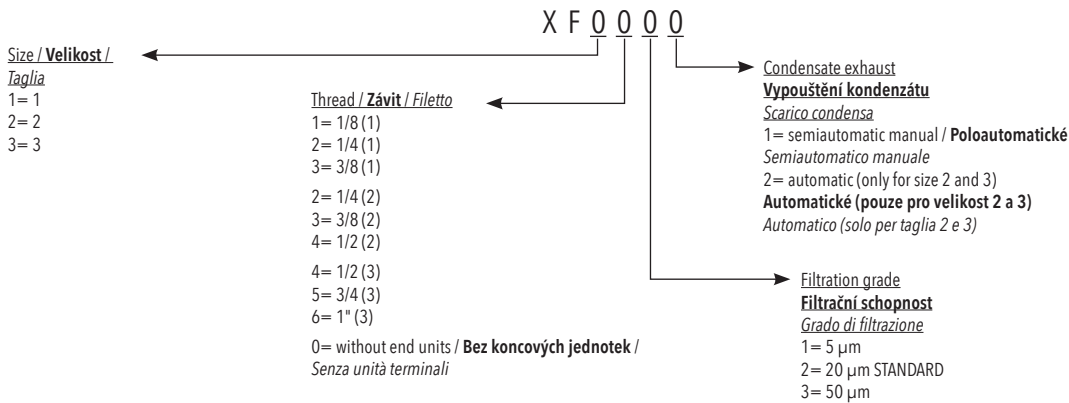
X F 0 0 0 0

Size / **Velikost** / *Taglia*
1= 1
2= 2
3= 3

Thread / **Závit** / *Filetto*
1= 1/8 (1)
2= 1/4 (1)
3= 3/8 (1)
2= 1/4 (2)
3= 3/8 (2)
4= 1/2 (2)
4= 1/2 (3)
5= 3/4 (3)
6= 1" (3)
0= without end units / **Bez koncových jednotek** / *Senza unità terminali*

Condensate exhaust
**Vypouštění kondenzátu**
*Scarico condensa*
1= semiautomatic manual / **Poloautomatické**
*Semiautomatico manuale*
2= automatic (only for size 2 and 3)
**Automatické (pouze pro velikost 2 a 3)**
*Automatico (solo per taglia 2 e 3)*

Filtration grade
**Filtrační schopnost**
*Grado di filtrazione*
1= 5 μm
2= 20 μm STANDARD
3= 50 μm